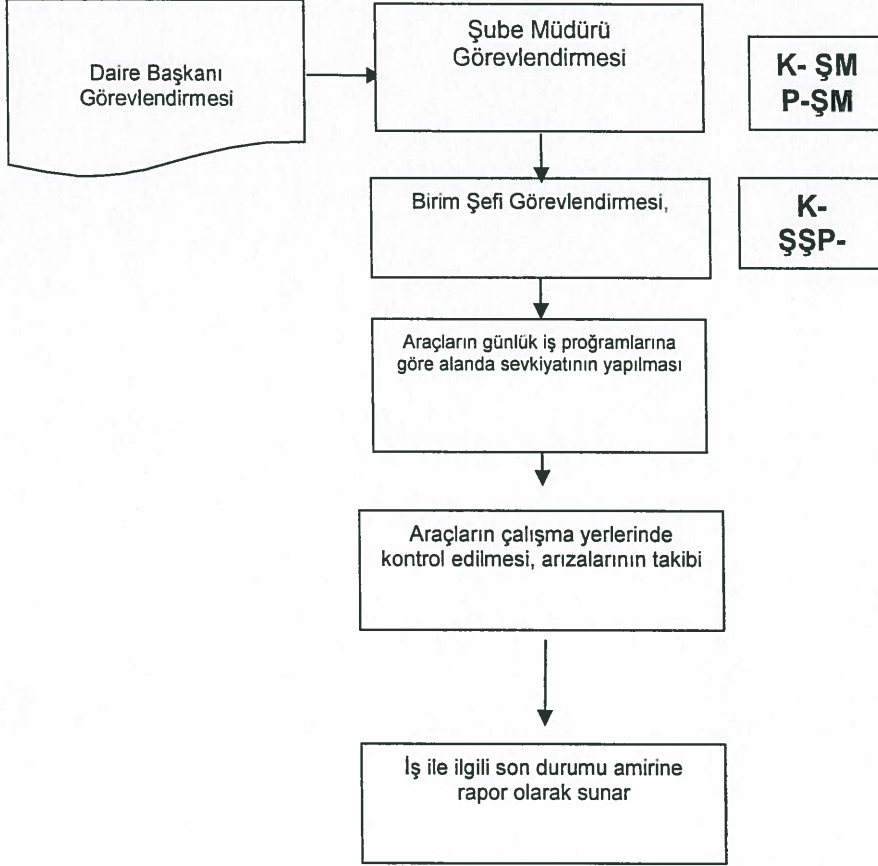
Daire Başkanı Görevlendirmesi

Şube Müdürü Görevlendirmesi

K- ŞM
P-ŞM

Birim Şefi Görevlendirmesi,

K-
ŞŞP-

Araçların günlük iş proğramlarına göre alanda sevkiyatının yapılması

Araçların çalışma yerlerinde kontrol edilmesi, arızalarının takibi

İş ile ilgili son durumu amirine rapor olarak sunar